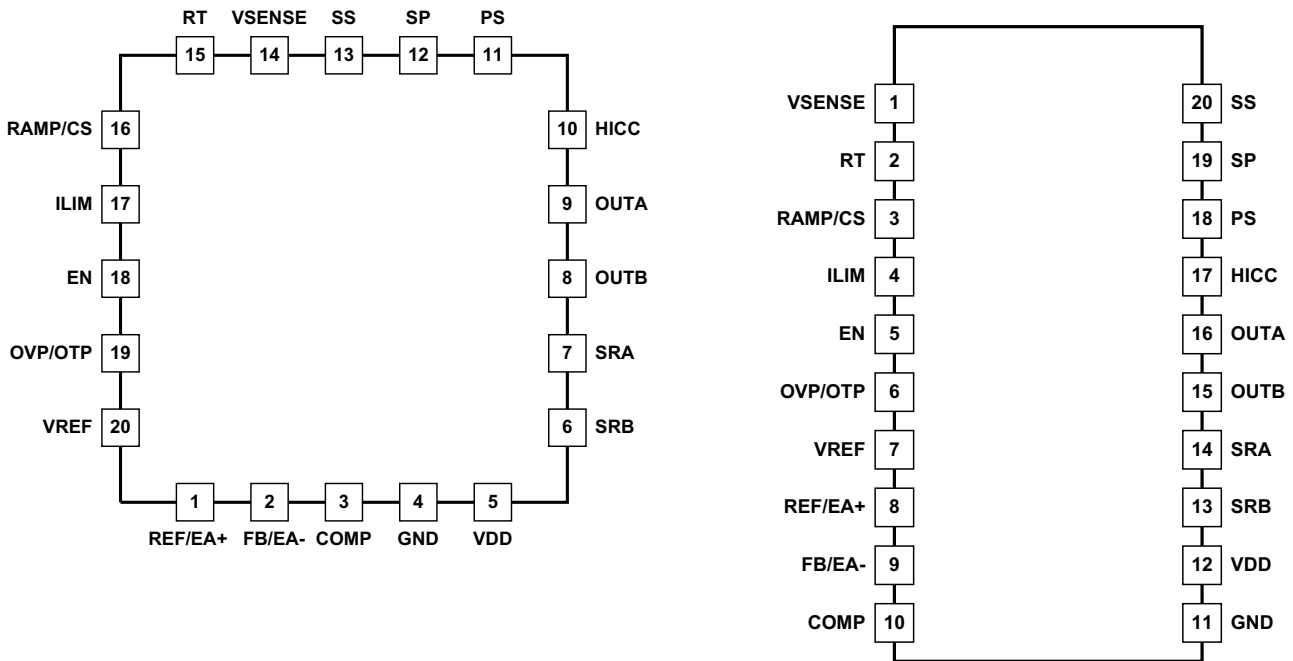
RT VSENSE SS SP PS
15 14 13 12 11

RAMP/CS 16
ILIM 17
EN 18
OVP/OTP 19
VREF 20

10 HICC
9 OUTA
8 OUTB
7 SRA
6 SRB

1 2 3 4 5
REF/EA+ FB/EA- COMP GND VDD

VSENSE 1
RT 2
RAMP/CS 3
ILIM 4
EN 5
OVP/OTP 6
VREF 7
REF/EA+ 8
FB/EA- 9
COMP 10

20 SS
19 SP
18 PS
17 HICC
16 OUTA
15 OUTB
14 SRA
13 SRB
12 VDD
11 GND